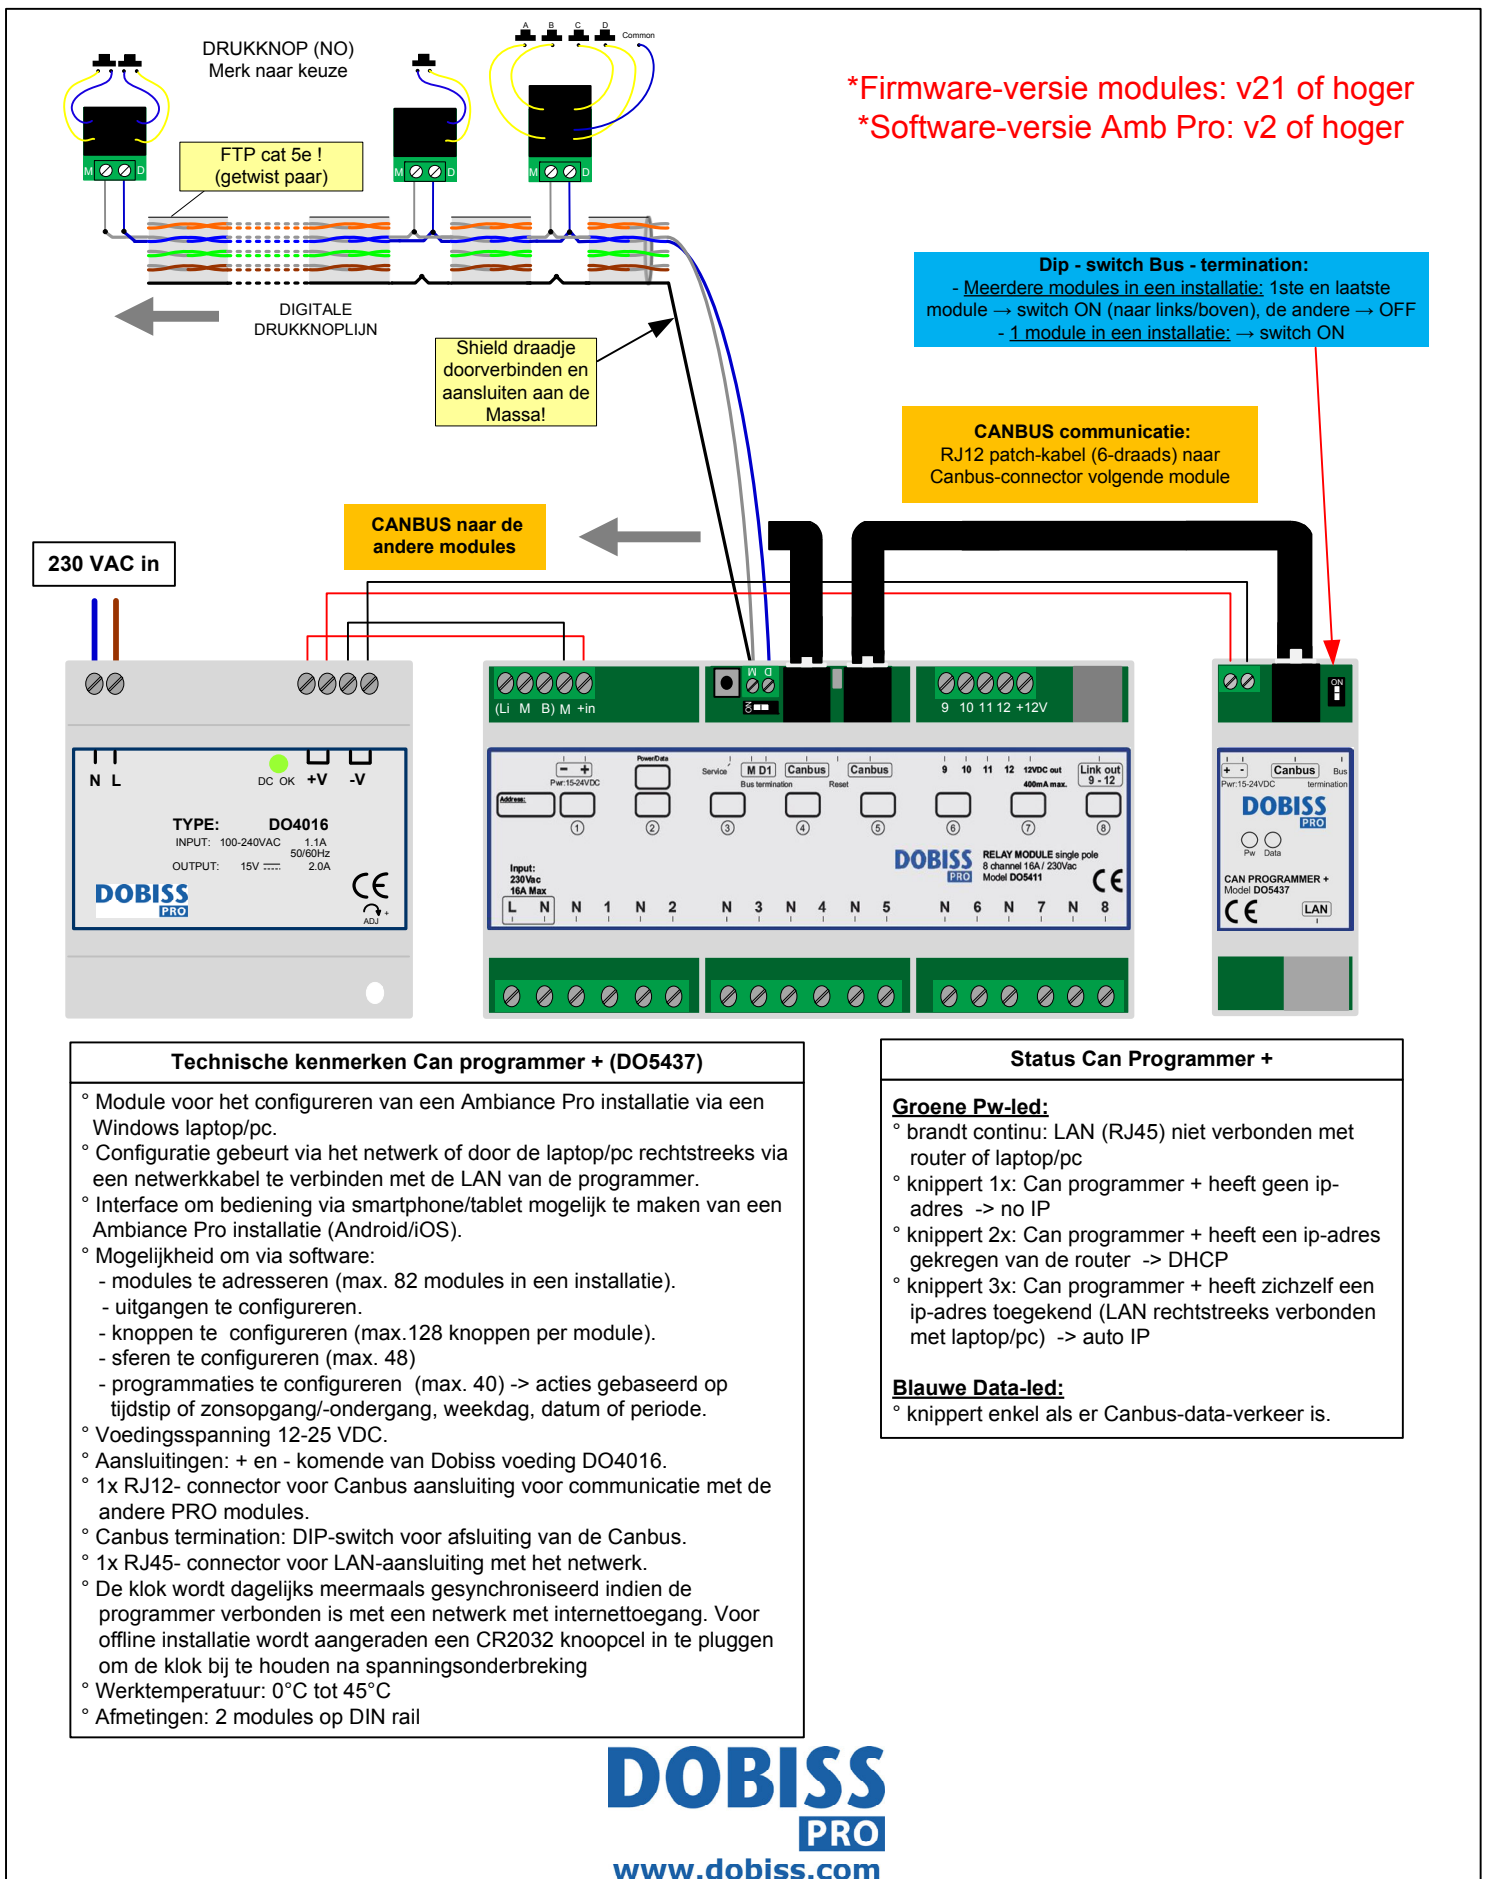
DRUKKNOP (NO)
Merk naar keuze

A B C D Common

M D M D M D

FTP cat 5e !
(getwist paar)

*Firmware-versie modules: v21 of hoger
*Software-versie Amb Pro: v2 of hoger

Dip - switch Bus - termination:
- Meerdere modules in een installatie: 1ste en laatste module → switch ON (naar links/boven), de andere → OFF
- 1 module in een installatie: → switch ON

DIGITALE DRUKKNOPLIJN

Shield draadje doorverbinden en aansluiten aan de Massa!

CANBUS communicatie:
RJ12 patch-kabel (6-draads) naar Canbus-connector volgende module

CANBUS naar de andere modules

230 VAC in

N L
DC OK +V -V
TYPE: DO4016
INPUT: 100-240VAC 1.1A 50/60Hz
OUTPUT: 15V 2.0A
DOBISS PRO
ADJ

(Li M B) M +in
M D
ON
9 10 11 12 +12V

Pwr:15-24VDC
Power/Data
Service
M D1
Bus termination
Canbus
Canbus
Reset
9 10 11 12 12VDC out 400mA max.
Link out 9 - 12
Address:
1 2 3 4 5 6 7 8
Input: 230Vac 16A Max
DOBISS PRO
RELAY MODULE single pole
8 channel 16A / 230Vac
Model DO5411
L N N 1 N 2 N 3 N 4 N 5 N 6 N 7 N 8

ON
+ -
Pwr:15-24VDC
Canbus
Bus termination
DOBISS PRO
Pw Data
CAN PROGRAMMER +
Model DO5437
LAN

Technische kenmerken Can programmer + (DO5437)
° Module voor het configureren van een Ambiance Pro installatie via een Windows laptop/pc.
° Configuratie gebeurt via het netwerk of door de laptop/pc rechtstreeks via een netwerkkabel te verbinden met de LAN van de programmer.
° Interface om bediening via smartphone/tablet mogelijk te maken van een Ambiance Pro installatie (Android/iOS).
° Mogelijkheid om via software:
- modules te adresseren (max. 82 modules in een installatie).
- uitgangen te configureren.
- knoppen te configureren (max.128 knoppen per module).
- sferen te configureren (max. 48)
- programmaties te configureren (max. 40) -> acties gebaseerd op tijdstip of zonsopgang/-ondergang, weekdag, datum of periode.
° Voedingsspanning 12-25 VDC.
° Aansluitingen: + en - komende van Dobiss voeding DO4016.
° 1x RJ12- connector voor Canbus aansluiting voor communicatie met de andere PRO modules.
° Canbus termination: DIP-switch voor afsluiting van de Canbus.
° 1x RJ45- connector voor LAN-aansluiting met het netwerk.
° De klok wordt dagelijks meermaals gesynchroniseerd indien de programmer verbonden is met een netwerk met internettoegang. Voor offline installatie wordt aangeraden een CR2032 knoopcel in te pluggen om de klok bij te houden na spanningsonderbreking
° Werktemperatuur: 0°C tot 45°C
° Afmetingen: 2 modules op DIN rail

Status Can Programmer +
Groene Pw-led:
° brandt continu: LAN (RJ45) niet verbonden met router of laptop/pc
° knippert 1x: Can programmer + heeft geen ip-adres -> no IP
° knippert 2x: Can programmer + heeft een ip-adres gekregen van de router -> DHCP
° knippert 3x: Can programmer + heeft zichzelf een ip-adres toegekend (LAN rechtstreeks verbonden met laptop/pc) -> auto IP

Blauwe Data-led:
° knippert enkel als er Canbus-data-verkeer is.

DOBISS PRO
www.dobiss.com